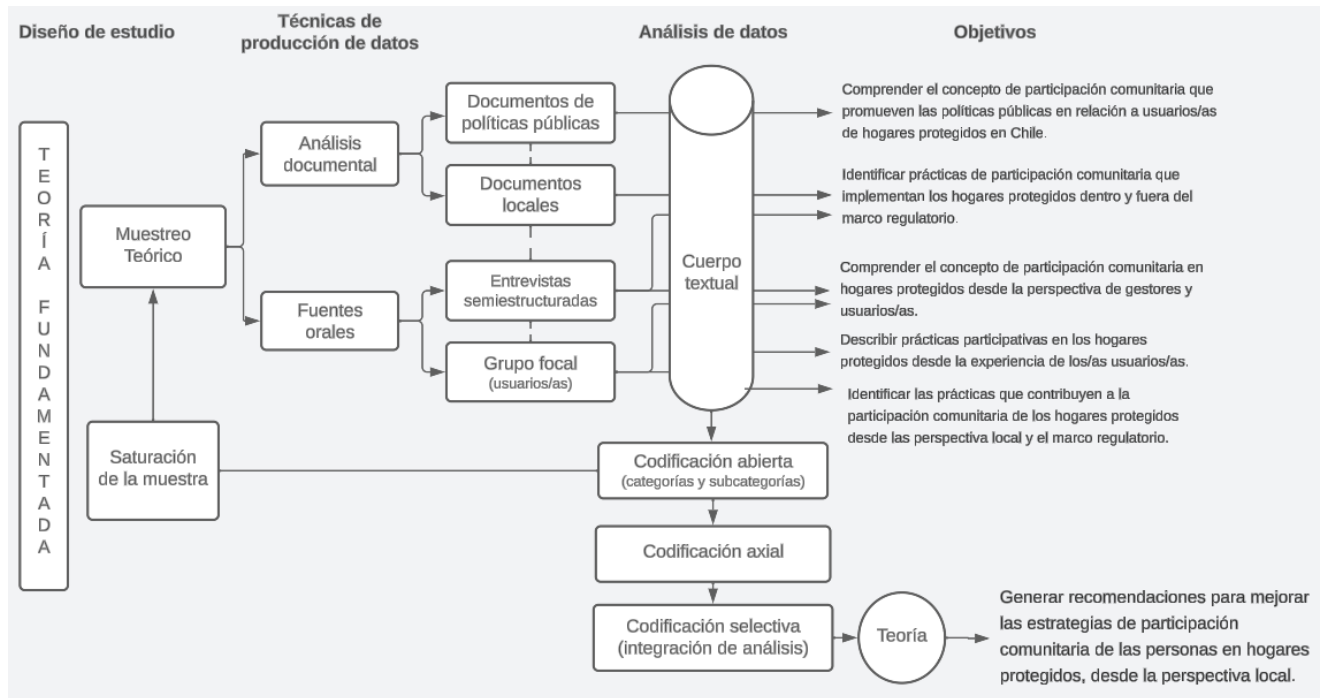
Diseño de estudio

Técnicas de producción de datos

Análisis de datos

Objetivos

TEORÍA FUNDAMENTADA

Muestreo Teórico

Análisis documental

Fuentes orales

Documentos de políticas públicas

Documentos locales

Entrevistas semiestructuradas

Grupo focal (usuarios/as)

Cuerpo textual

Comprender el concepto de participación comunitaria que promueven las políticas públicas en relación a usuarios/as de hogares protegidos en Chile.

Identificar prácticas de participación comunitaria que implementan los hogares protegidos dentro y fuera del marco regulatorio.

Comprender el concepto de participación comunitaria en hogares protegidos desde la perspectiva de gestores y usuarios/as.

Describir prácticas participativas en los hogares protegidos desde la experiencia de los/as usuarios/as.

Identificar las prácticas que contribuyen a la participación comunitaria de los hogares protegidos desde las perspectiva local y el marco regulatorio.

Saturación de la muestra

Codificación abierta (categorías y subcategorías)

Codificación axial

Codificación selectiva (integración de análisis)

Teoría

Generar recomendaciones para mejorar las estrategias de participación comunitaria de las personas en hogares protegidos, desde la perspectiva local.